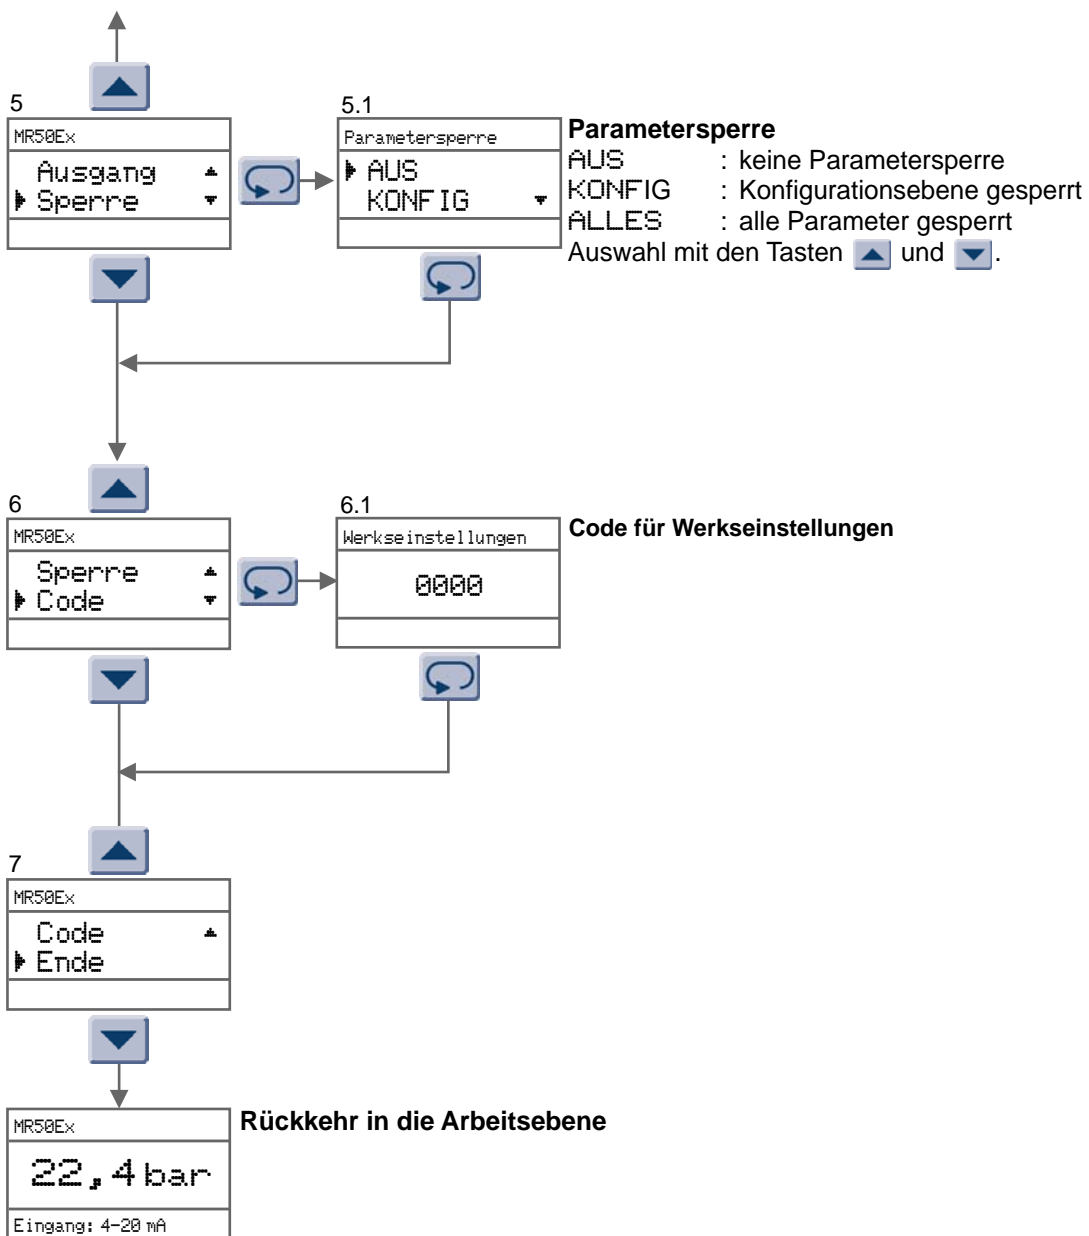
5

MR50Ex

Ausgang

Sperre

5.1

Parametersperre

AUS

KONFIG

**Parametersperre**

AUS : keine Parametersperre

KONFIG : Konfigurationsebene gesperrt

ALLES : alle Parameter gesperrt

Auswahl mit den Tasten und .

6

MR50Ex

Sperre

Code

6.1

Werkseinstellungen

0000

**Code für Werkseinstellungen**

7

MR50Ex

Code

Ende

MR50Ex

22,4 bar

Eingang: 4-20 mA

**Rückkehr in die Arbeitsebene**